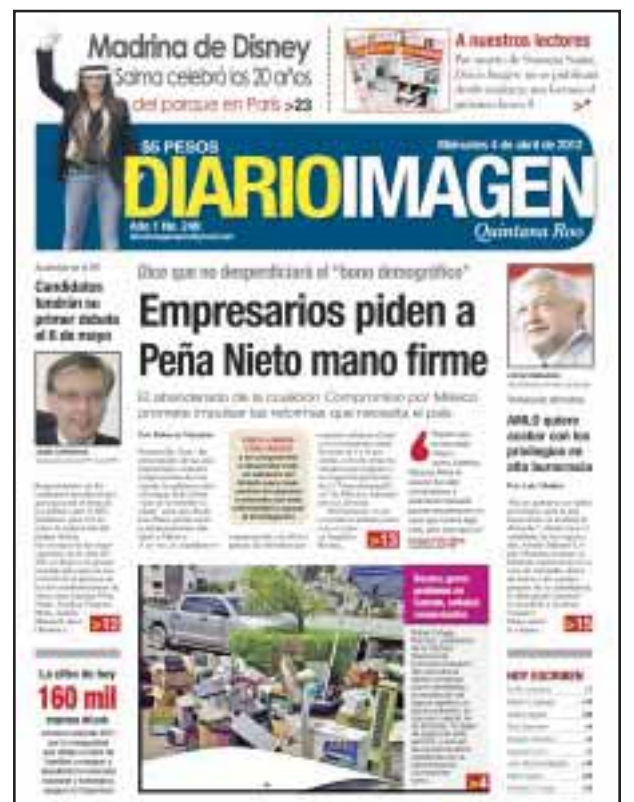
Madrina de Disney
Salma celebró los 20 años del parque en París >23

A nuestros lectores
Por motivo de Semana Santa, Diario Imagen no se publicará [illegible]

$6 PESOS
Miércoles 4 de abril de 2012
DIARIOIMAGEN
Año 7 No. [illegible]
Quintana Roo

Candidatos tendrán su primer debate el 6 de mayo

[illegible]

>12

Dice que no desperdiciará el "bono demográfico"
Empresarios piden a Peña Nieto mano firme

El abanderado de la coalición Compromiso por México promete impulsar las reformas que necesita el país

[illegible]

>13

AMLO quiere acabar con los privilegios en alta burocracia

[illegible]

>15

La cifra de hoy
160 mil
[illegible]

>4

HOY ESCRIBEN
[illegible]